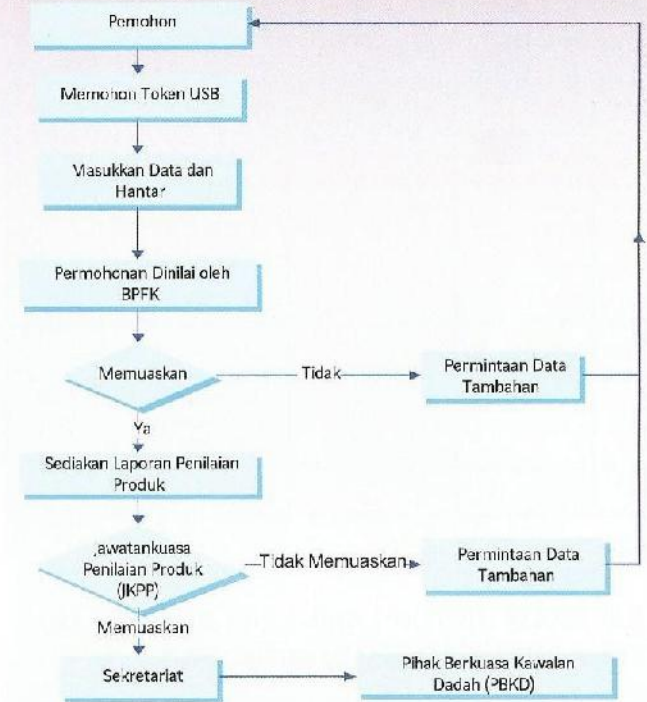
Pemohon

Memohon Token USB

Masukkan Data dan Hantar

Permohonan Dinilai oleh BPFK

Memuaskan

Tidak

Permintaan Data Tambahan

Ya

Sediakan Laporan Penilaian Produk

Jawatankuasa Penilaian Produk (JKPP)

Tidak Memuaskan

Permintaan Data Tambahan

Memuaskan

Sekretariat

Pihak Berkuasa Kawalan Dadah (PBKD)